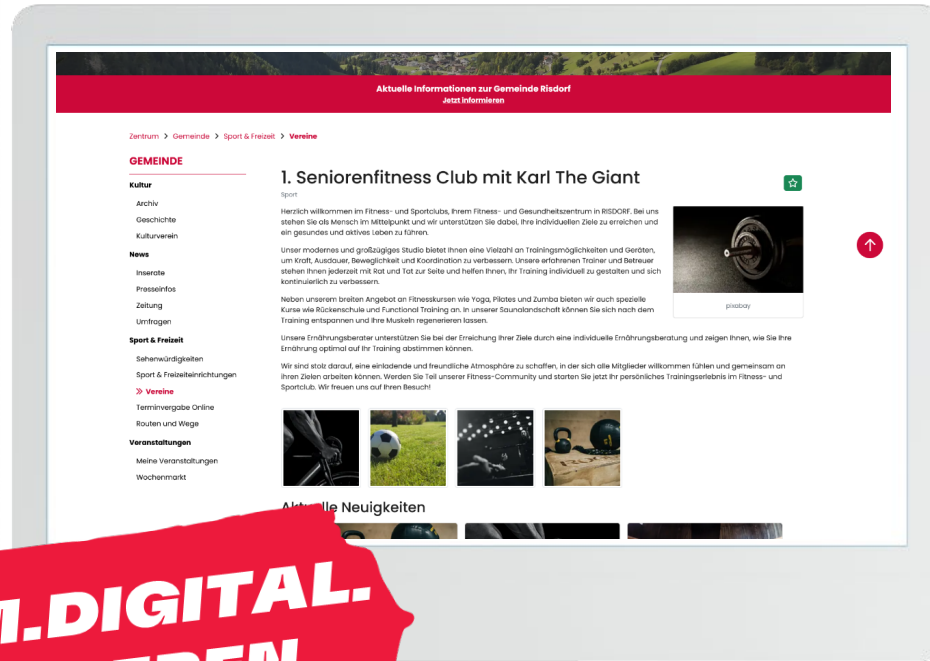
Aktuelle Informationen zur Gemeinde Risdorf
Jetzt informieren

Zentrum > Gemeinde > Sport & Freizeit > Vereine

GEMEINDE

Kultur
Archiv
Geschichte
Kulturverein
News
Inserate
Presseinfos
Zeitung
Umfragen
Sport & Freizeit
Sehenwürdigkeiten
Sport & Freizeiteinrichtungen
Vereine
Terminvergabe Online
Routen und Wege
Veranstaltungen
Meine Veranstaltungen
Wochenmarkt

1. Seniorenfitness Club mit Karl The Giant

Sport

Herzlich willkommen im Fitness- und Sportclubs, Ihrem Fitness- und Gesundheitszentrum in RISDORF. Bei uns stehen Sie als Mensch im Mittelpunkt und wir unterstützen Sie dabei, Ihre individuellen Ziele zu erreichen und ein gesundes und aktives Leben zu führen.

Unser modernes und großzügiges Studio bietet Ihnen eine Vielzahl an Trainingsmöglichkeiten und Geräten, um Kraft, Ausdauer, Beweglichkeit und Koordination zu verbessern. Unsere erfahrenen Trainer und Betreuer stehen Ihnen jederzeit mit Rat und Tat zur Seite und helfen Ihnen, Ihr Training individuell zu gestalten und sich kontinuierlich zu verbessern.

Neben unserem breiten Angebot an Fitnesskursen wie Yoga, Pilates und Zumba bieten wir auch spezielle Kurse wie Rückenschule und Functional Training an. In unserer Saunalandschaft können Sie sich nach dem Training entspannen und Ihre Muskeln regenerieren lassen.

Unsere Ernährungsberater unterstützen Sie bei der Erreichung Ihrer Ziele durch eine individuelle Ernährungsberatung und zeigen Ihnen, wie Sie Ihre Ernährung optimal auf Ihr Training abstimmen können.

Wir sind stolz darauf, eine einladende und freundliche Atmosphäre zu schaffen, in der sich alle Mitglieder willkommen fühlen und gemeinsam an ihren Zielen arbeiten können. Werden Sie Teil unserer Fitness-Community und starten Sie jetzt Ihr persönliches Trainingserlebnis im Fitness- und Sportclub. Wir freuen uns auf Ihren Besuch!

pixabay

Aktu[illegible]lle Neuigkeiten

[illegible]I.DIGITAL.
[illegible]